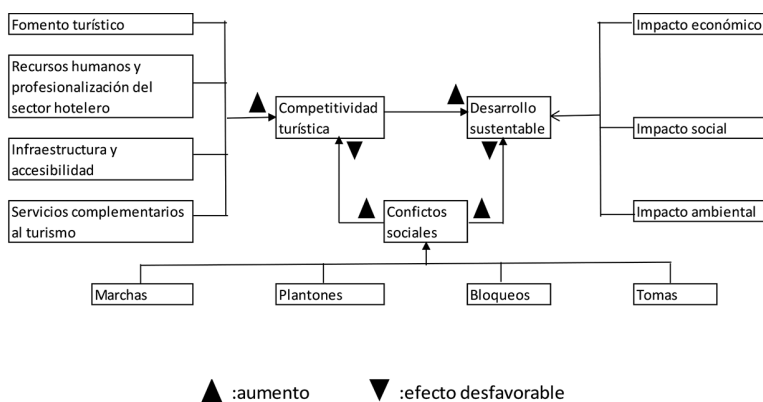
Fomento turístico

Recursos humanos y profesionalización del sector hotelero

Infraestructura y accesibilidad

Servicios complementarios al turismo

▲

Competitividad turística

▼

▲

Desarrollo sustentable

▼

Impacto económico

Impacto social

Impacto ambiental

▲

Conflictos sociales

▲

Marchas

Plantones

Bloqueos

Tomas

▲ :aumento ▼ :efecto desfavorable